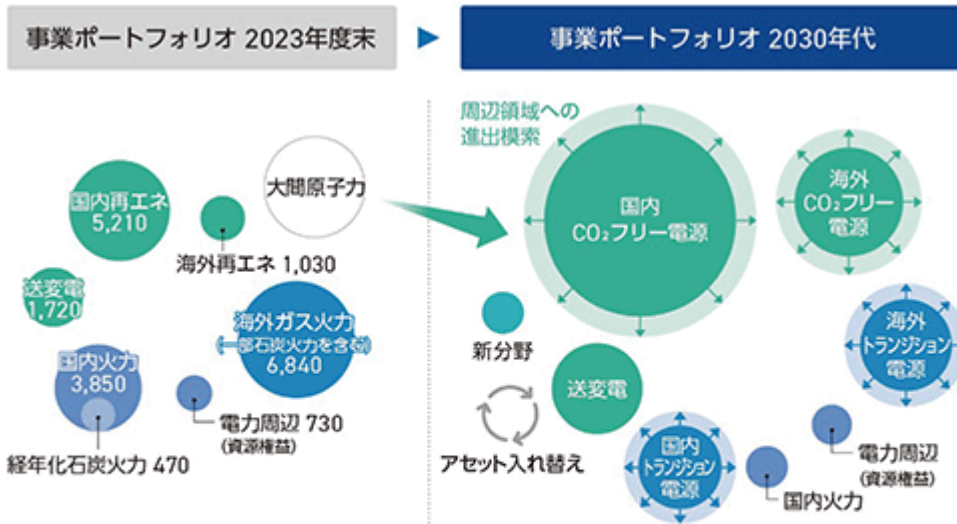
事業ポートフォリオ 2023年度末

事業ポートフォリオ 2030年代

国内再エネ 5,210

大間原子力

海外再エネ 1,030

送変電 1,720

海外ガス火力 (一部石炭火力を含む) 6,840

国内火力 3,850

電力周辺 730 (資源権益)

経年化石炭火力 470

周辺領域への進出模索

国内 $CO_2$フリー電源

海外 $CO_2$フリー電源

新分野

送変電

海外 トランジション電源

アセット入れ替え

国内 トランジション電源

電力周辺 (資源権益)

国内火力